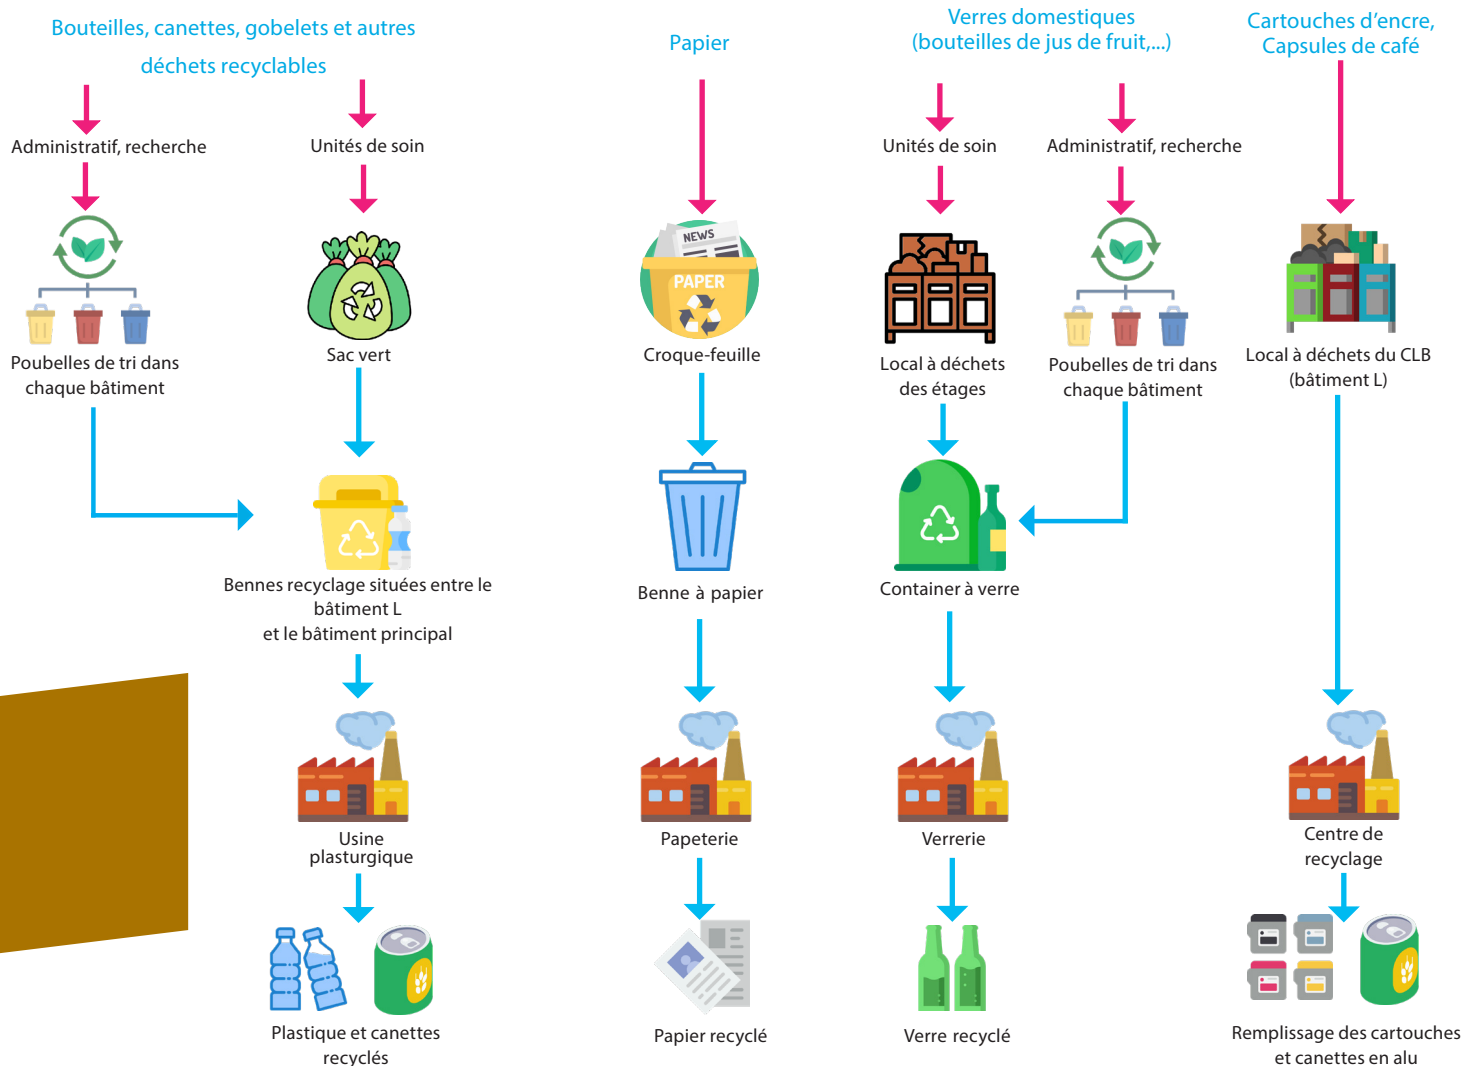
Bouteilles, canettes, gobelets et autres déchets recyclables

Administratif, recherche

Poubelles de tri dans chaque bâtiment

Unités de soin

Sac vert

Bennes recyclage situées entre le bâtiment L et le bâtiment principal

Usine plasturgique

Plastique et canettes recyclés

Papier

NEWS

PAPER

Croque-feuille

Benne à papier

Papeterie

Papier recyclé

Verres domestiques (bouteilles de jus de fruit,...)

Unités de soin

Local à déchets des étages

Administratif, recherche

Poubelles de tri dans chaque bâtiment

Container à verre

Verrerie

Verre recyclé

Cartouches d'encre, Capsules de café

Local à déchets du CLB (bâtiment L)

Centre de recyclage

Remplissage des cartouches et canettes en alu